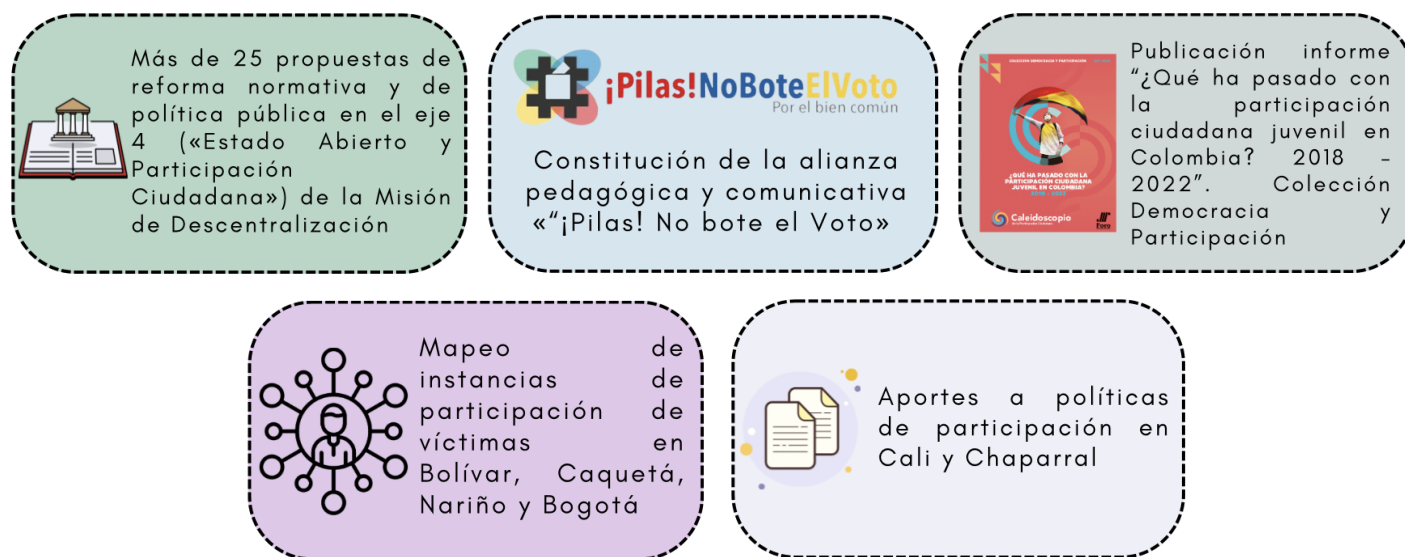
Más de 25 propuestas de reforma normativa y de política pública en el eje 4 («Estado Abierto y Participación Ciudadana») de la Misión de Descentralización

¡Pilas!NoBoteElVoto
Por el bien común

Constitución de la alianza pedagógica y comunicativa «"¡Pilas! No bote el Voto»

COLECCIÓN DEMOCRACIA Y PARTICIPACIÓN

¿QUÉ HA PASADO CON LA PARTICIPACIÓN CIUDADANA JUVENIL EN COLOMBIA?
2018 - 2022

Caleidoscopio

Foro

Publicación informe "¿Qué ha pasado con la participación ciudadana juvenil en Colombia? 2018 – 2022". Colección Democracia y Participación

Mapeo de instancias de participación de víctimas en Bolívar, Caquetá, Nariño y Bogotá

Aportes a políticas de participación en Cali y Chaparral